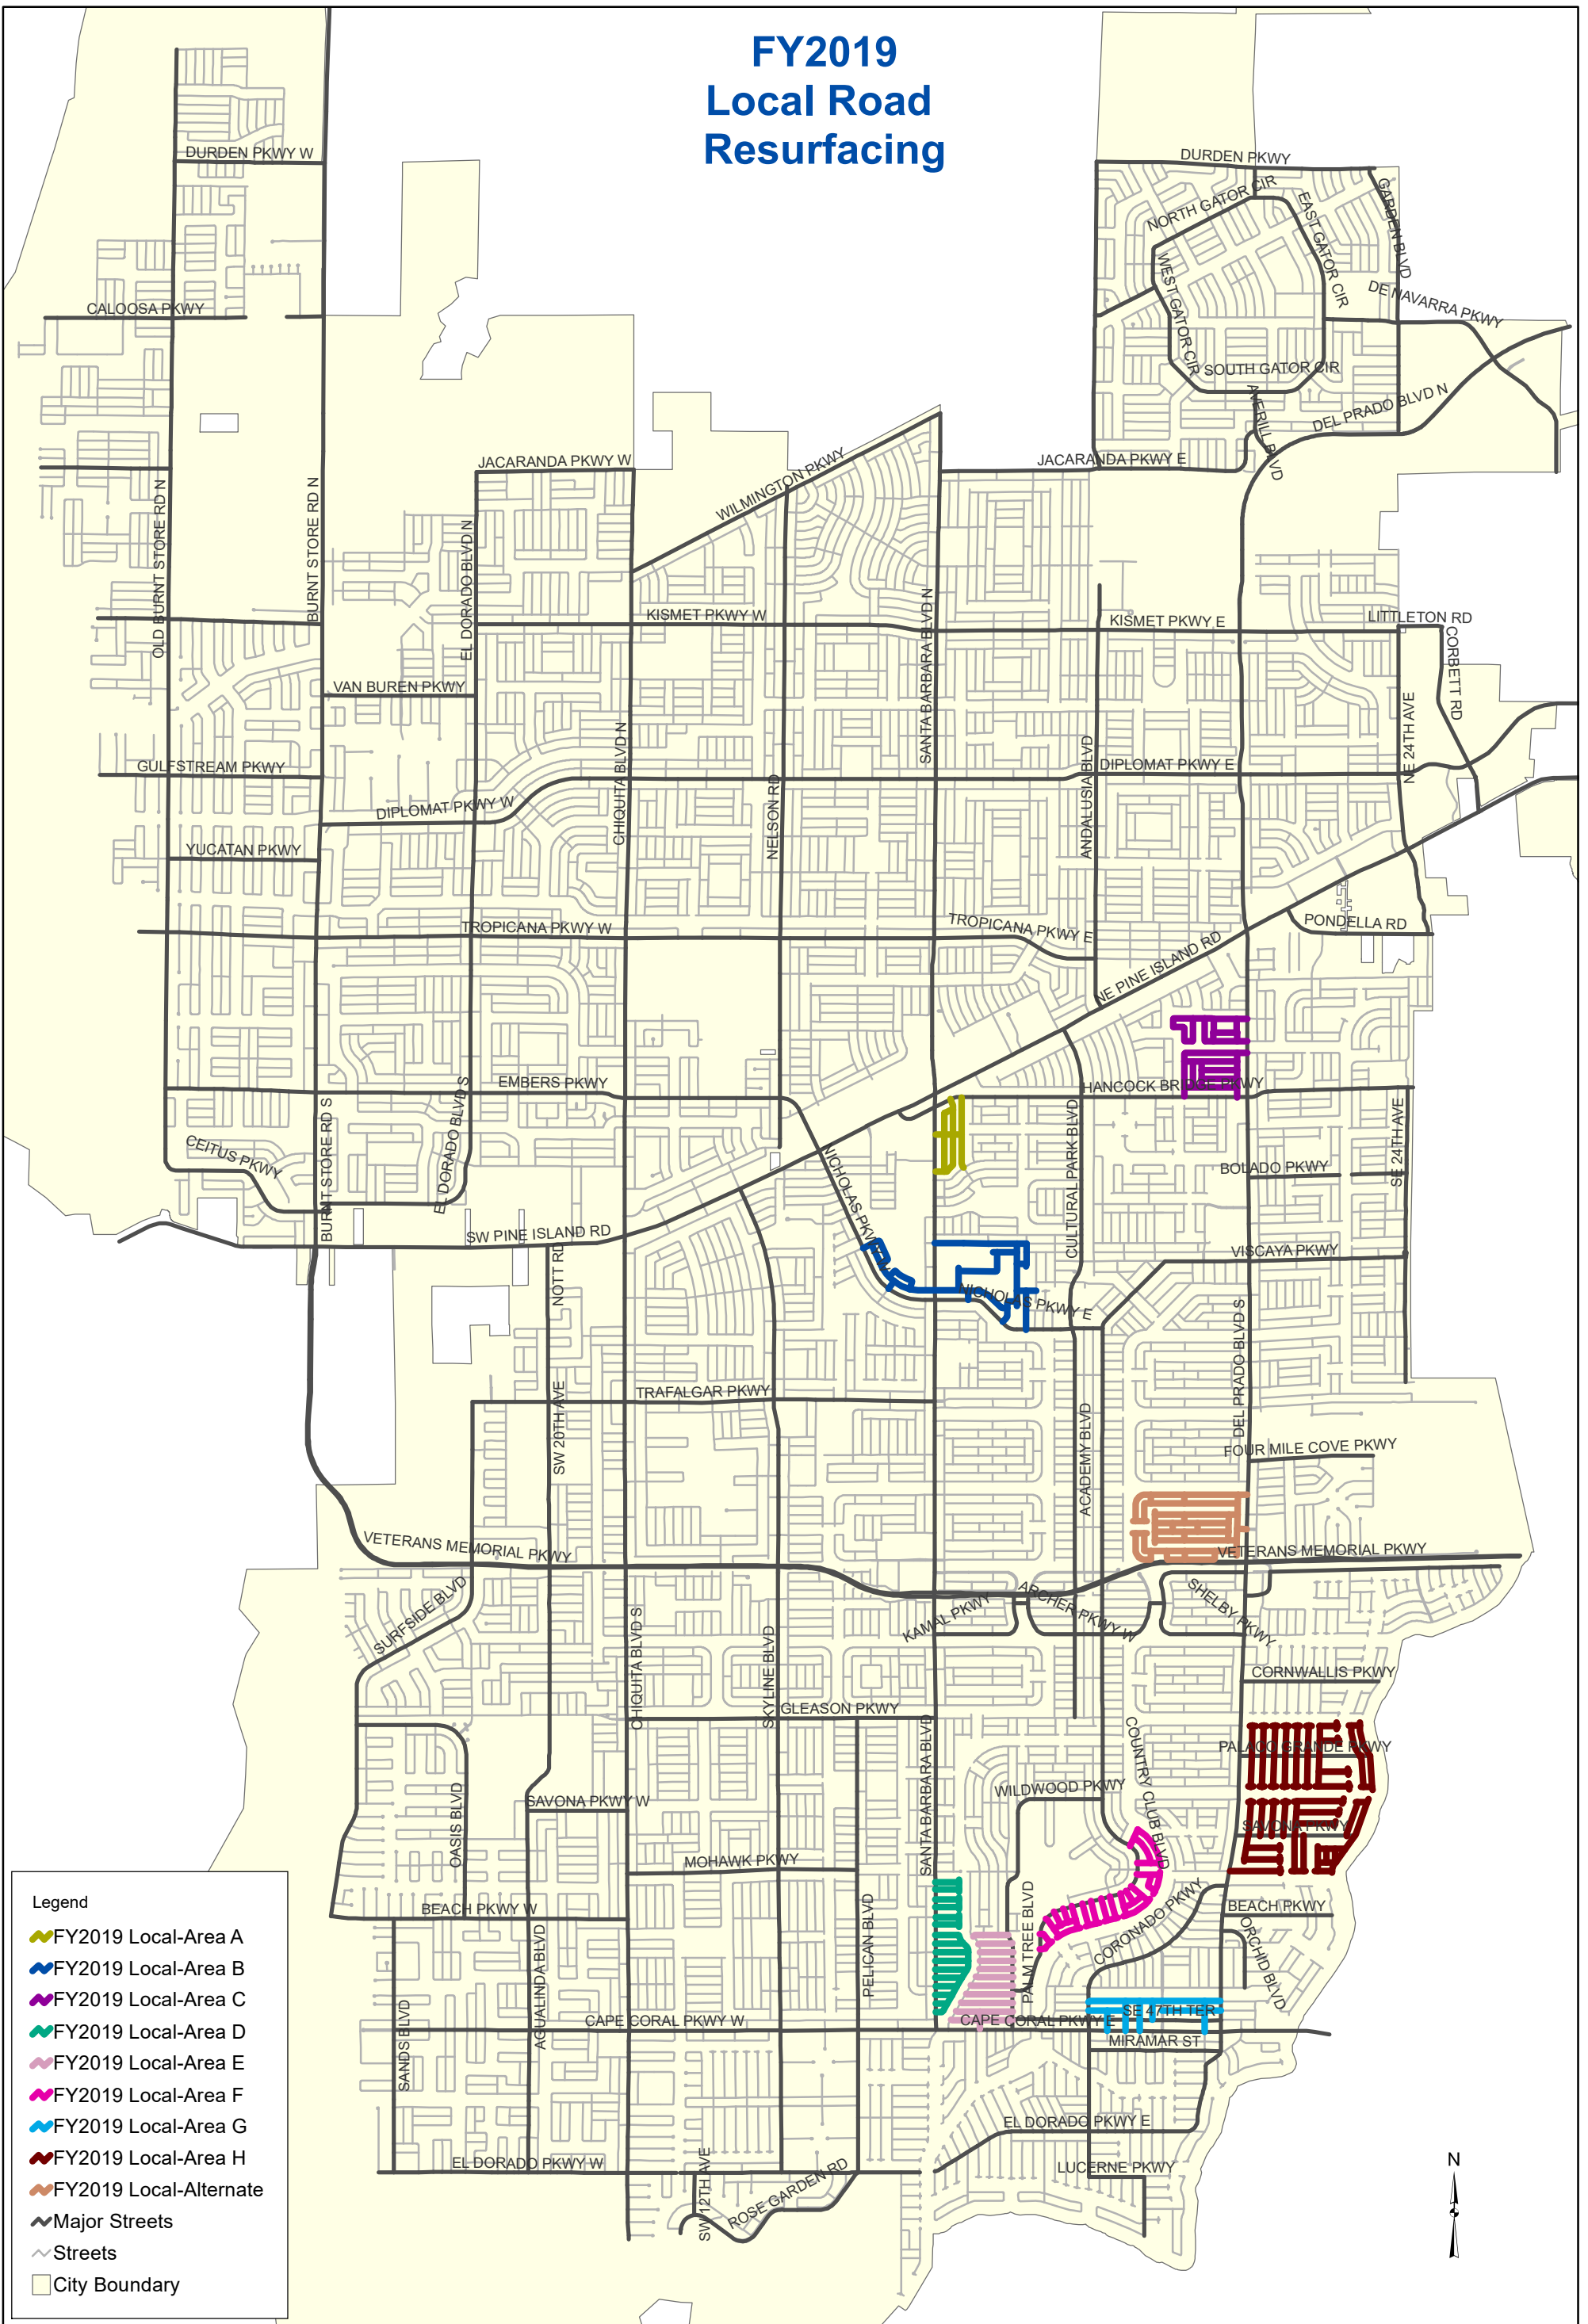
FY2019
Local Road
Resurfacing

DURDEN PKWY W
CALOOSA PKWY
OLD BURNT STORE RD N
BURNT STORE RD N
JACARANDA PKWY W
EL DORADO BLVD N
VAN BUREN PKWY
GULFSTREAM PKWY
DIPLOMAT PKWY W
YUCATAN PKWY
TROPICANA PKWY W
EMBERS PKWY
CEITUS PKWY
BURNT STORE RD S
EL DORADO BLVD S
SW PINE ISLAND RD
NOTT RD
SW 20TH AVE
TRAFALGAR PKWY
VETERANS MEMORIAL PKWY
SURFSIDE BLVD
CHIQUITA BLVD S
SKYLINE BLVD
GLEASON PKWY
OASIS BLVD
SAVONA PKWY W
MOHAWK PKWY
BEACH PKWY W
AGUALINDA BLVD
PELICAN BLVD
SANDS BLVD
CAPE CORAL PKWY W
EL DORADO PKWY W
SW 12TH AVE
ROSE GARDEN RD
WILMINGTON PKWY
KISMET PKWY W
CHIQUITA BLVD N
NELSON RD
SANTA BARBARA BLVD N
NICHOLAS PKWY
NICHOLAS PKWY E
KAMAL PKWY
SANTA BARBARA BLVD
WILDWOOD PKWY
PALM TREE BLVD
CAPE CORAL PKWY E
EL DORADO PKWY E
LUCERNE PKWY
DURDEN PKWY
NORTH GATOR CIR
EAST GATOR CIR
WEST GATOR CIR
SOUTH GATOR CIR
GARDEN BLVD
DE NAVARRA PKWY
DEL PRADO BLVD N
AVERILL BLVD
JACARANDA PKWY E
KISMET PKWY E
LITTLETON RD
CORBETT RD
NE 24TH AVE
DIPLOMAT PKWY E
ANDALUSIA BLVD
TROPICANA PKWY E
PONDELLA RD
NE PINE ISLAND RD
HANCOCK BRIDGE PKWY
CULTURAL PARK BLVD
BOLADO PKWY
SE 24TH AVE
VISCAYA PKWY
DEL PRADO BLVD S
FOUR MILE COVE PKWY
ACADEMY BLVD
VETERANS MEMORIAL PKWY
ARCHER PKWY W
SHELBY PKWY
CORNWALLIS PKWY
PALACIO GRANDE PKWY
COUNTRY CLUB BLVD
SAVONA PKWY
CORONADO PKWY
BEACH PKWY
ORCHID BLVD
SE 47TH TER
MIRAMAR ST

N

Legend
FY2019 Local-Area A
FY2019 Local-Area B
FY2019 Local-Area C
FY2019 Local-Area D
FY2019 Local-Area E
FY2019 Local-Area F
FY2019 Local-Area G
FY2019 Local-Area H
FY2019 Local-Alternate
Major Streets
Streets
City Boundary